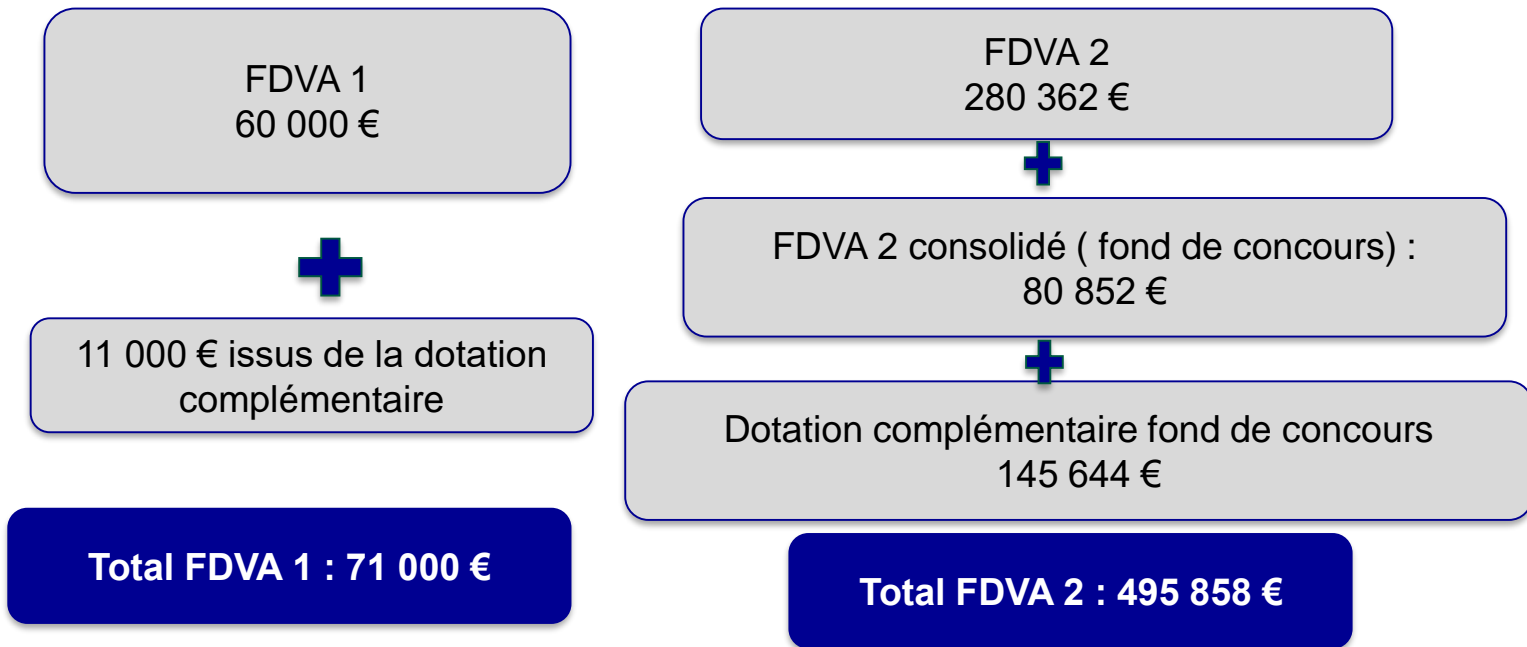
FDVA 1
60 000 €

11 000 € issus de la dotation complémentaire

Total FDVA 1 : 71 000 €

FDVA 2
280 362 €

FDVA 2 consolidé ( fond de concours) :
80 852 €

Dotation complémentaire fond de concours
145 644 €

Total FDVA 2 : 495 858 €